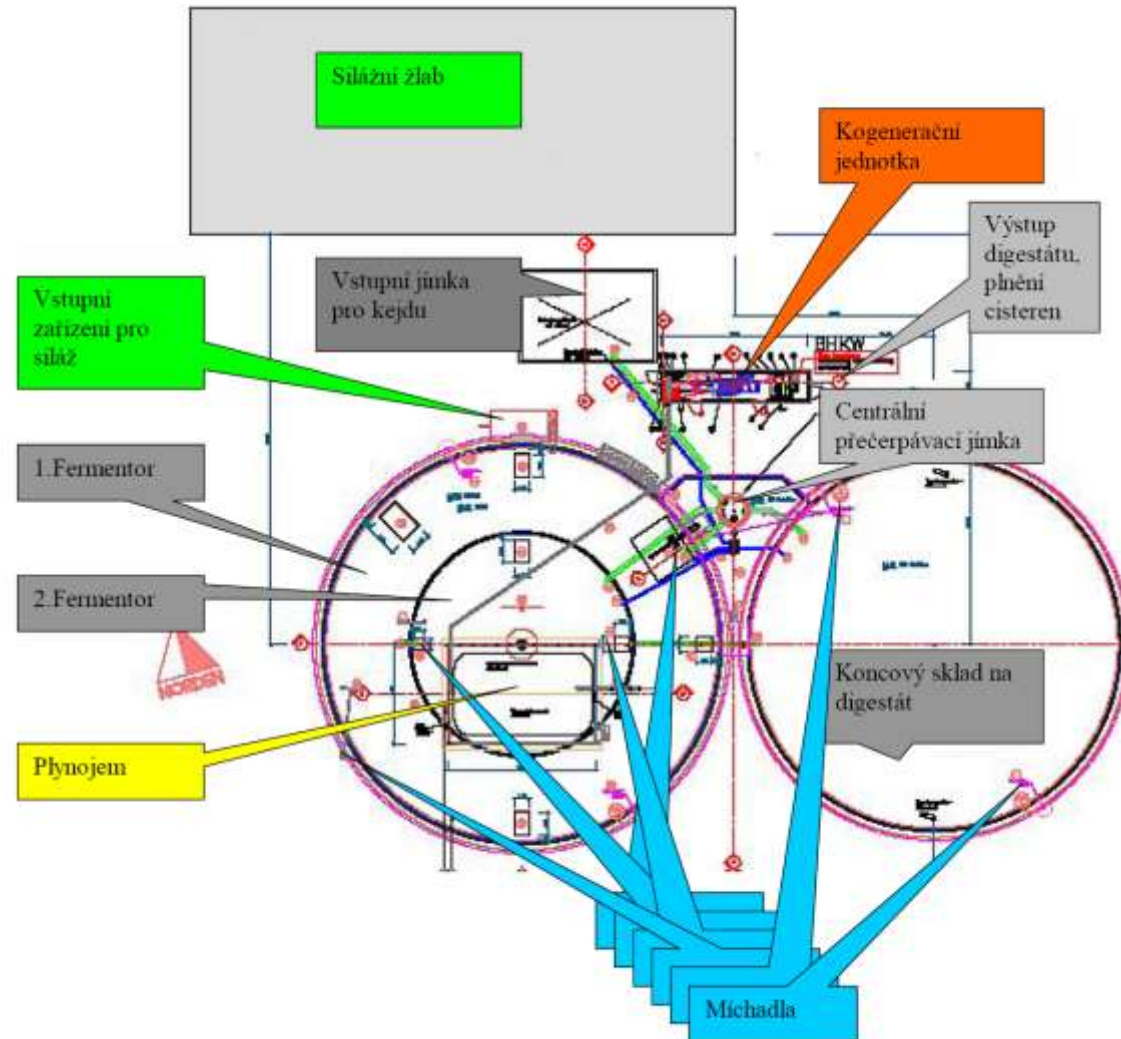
Silážní žlab

Kogenerační jednotka

Výstup digestátu, plnění cisteren

Vstupní jímka pro kejdu

BHKW

Vstupní zařízení pro siláž

Centrální přečerpávací jímka

1.Fermentor

2.Fermentor

NORDEN

Koncový sklad na digestát

Plynojem

Míchadla